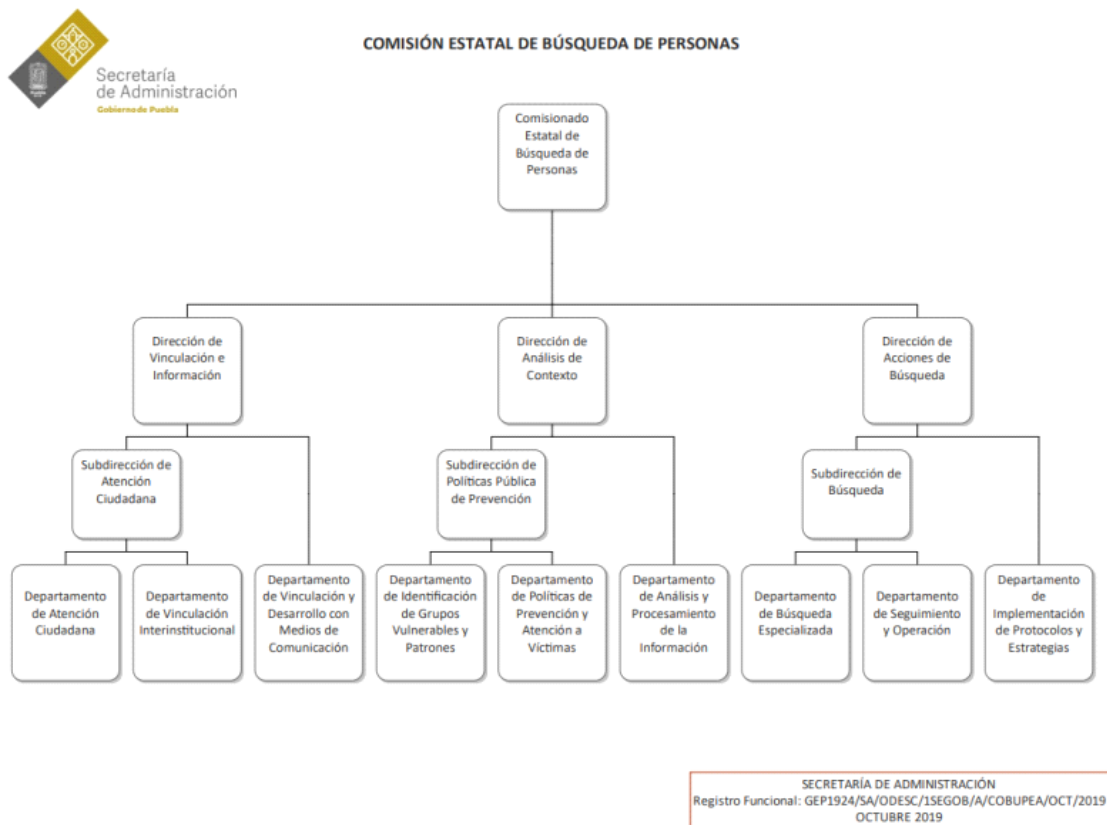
Secretaría de Administración
Gobierno de Puebla

COMISIÓN ESTATAL DE BÚSQUEDA DE PERSONAS

Comisionado Estatal de Búsqueda de Personas

Dirección de Vinculación e Información

Dirección de Análisis de Contexto

Dirección de Acciones de Búsqueda

Subdirección de Atención Ciudadana

Subdirección de Políticas Pública de Prevención

Subdirección de Búsqueda

Departamento de Atención Ciudadana

Departamento de Vinculación Interinstitucional

Departamento de Vinculación y Desarrollo con Medios de Comunicación

Departamento de Identificación de Grupos Vulnerables y Patrones

Departamento de Políticas de Prevención y Atención a Víctimas

Departamento de Análisis y Procesamiento de la Información

Departamento de Búsqueda Especializada

Departamento de Seguimiento y Operación

Departamento de Implementación de Protocolos y Estrategias

SECRETARÍA DE ADMINISTRACIÓN
Registro Funcional: GEP1924/SA/ODESC/1SEGOB/A/COBUPEA/OCT/2019
OCTUBRE 2019